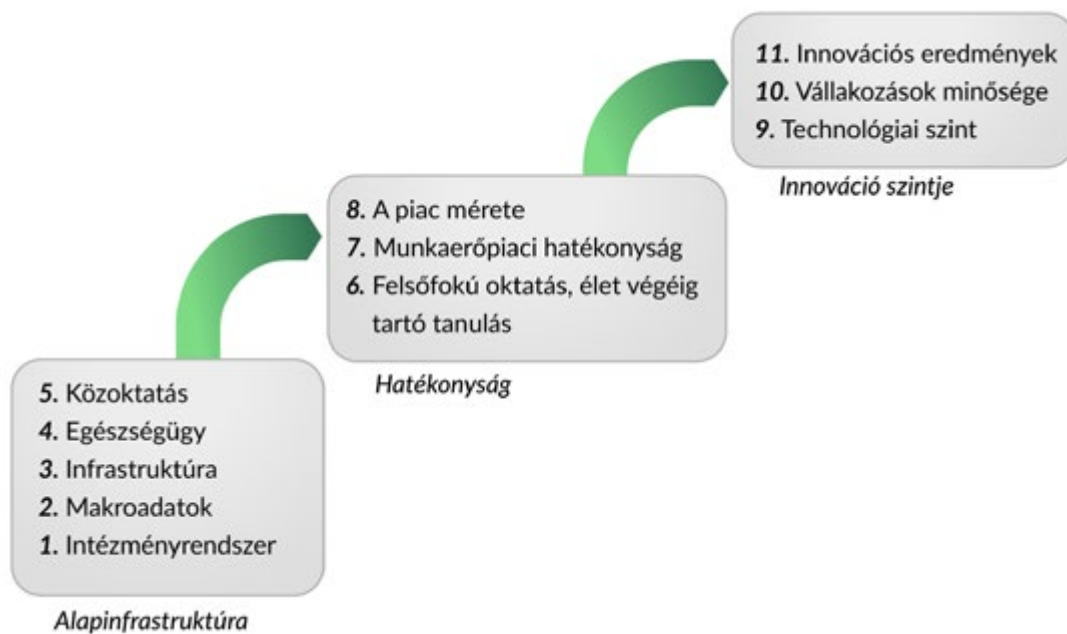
11. Innovációs eredmények
10. Vállakozások minősége
9. Technológiai szint

Innováció szintje

8. A piac mérete
7. Munkaerőpiaci hatékonyság
6. Felsőfokú oktatás, élet végéig tartó tanulás

Hatékonyság

5. Közoktatás
4. Egészségügy
3. Infrastruktúra
2. Makroadatok
1. Intézményrendszer

Alapinfrastruktúra